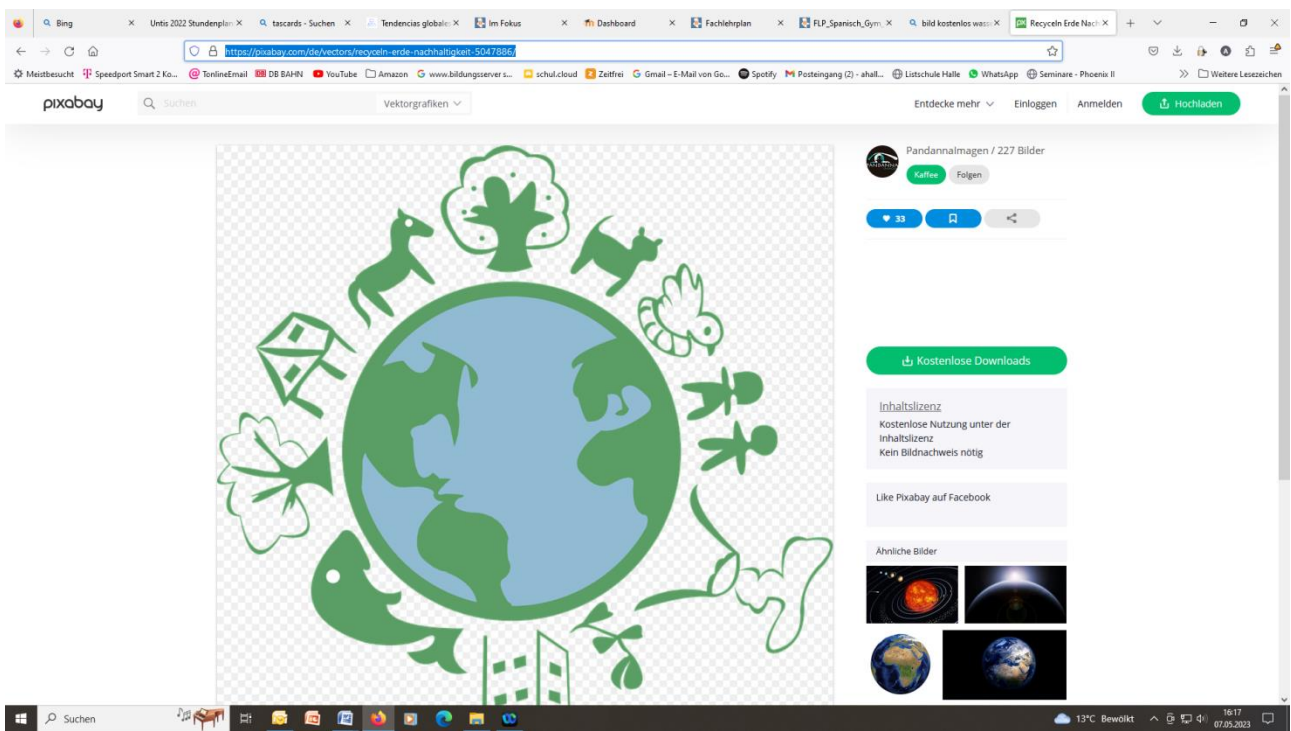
Bing ×
Untis 2022 Stundenplan ×
tascards - Suchen ×
Tendencias globales ×
Im Fokus ×
Dashboard ×
Fachlehrplan ×
FLP_Spanisch_Gym ×
bild kostenlos wass ×
Recyceln Erde Nach ×

https://pixabay.com/de/vectors/recyceln-erde-nachhaltigkeit-5047886/

Meistbesucht
Speedport Smart 2 Ko...
TonlineEmail
DB BAHN
YouTube
Amazon
www.bildungsserver.s...
schul.cloud
Zeitfrei
Gmail – E-Mail von Go...
Spotify
Posteingang (2) - ahall...
Listschule Halle
WhatsApp
Seminare - Phoenix II
Weitere Lesezeichen

pixabay
Suchen
Vektorgrafiken
Entdecke mehr
Einloggen
Anmelden
Hochladen

PandannaImagen / 227 Bilder
Kaffee
Folgen
33

Kostenlose Downloads

Inhaltslizenz
Kostenlose Nutzung unter der Inhaltslizenz
Kein Bildnachweis nötig

Like Pixabay auf Facebook

Ähnliche Bilder

Suchen
13°C Bewölkt
16:17
07.05.2023